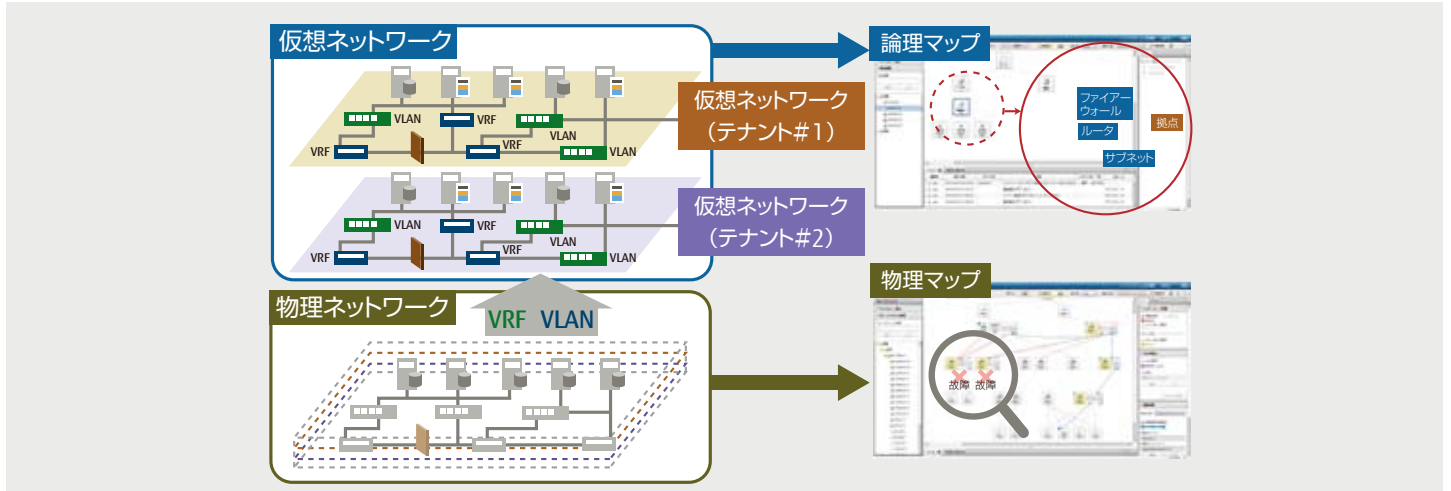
仮想ネットワーク

VLAN
VRF
VLAN
VRF
VRF
VLAN

VLAN
VRF
VLAN
VRF
VRF
VLAN

仮想ネットワーク
（テナント#1）

仮想ネットワーク
（テナント#2）

論理マップ

ファイアーウォール
ルータ
拠点
サブネット

物理ネットワーク

VRF VLAN

物理マップ

故障 故障